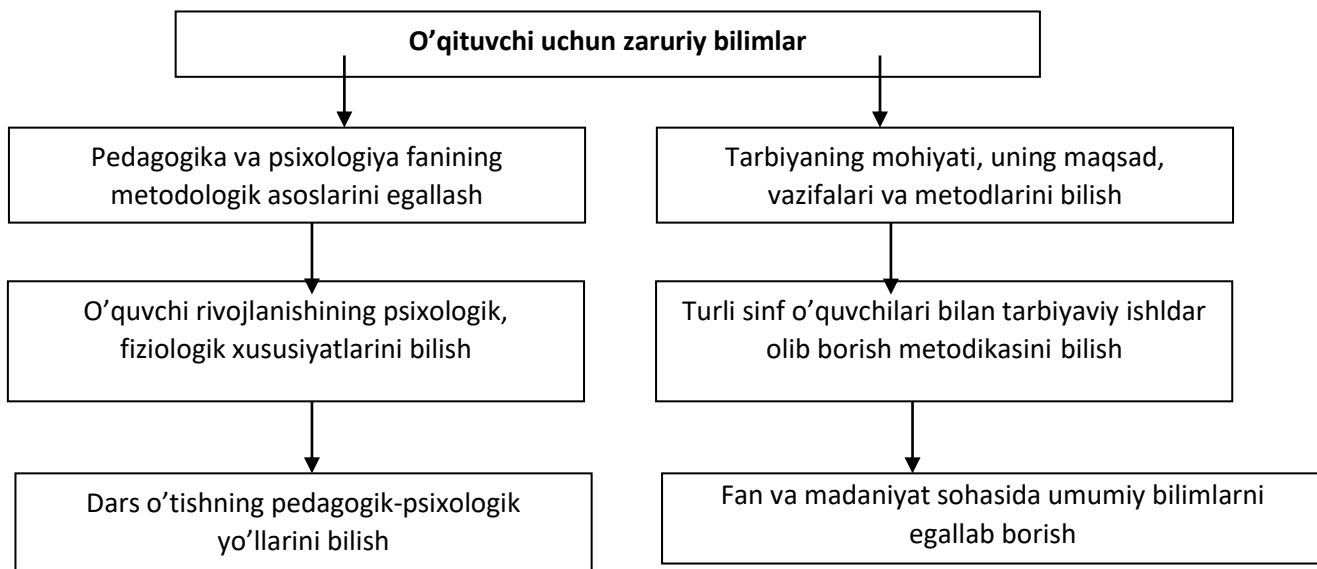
O’qituvchi uchun zaruriy bilimlar

Pedagogika va psixologiya fanining metodologik asoslarini egallash

O’quvchi rivojlanishining psixologik, fiziologik xususiyatlarini bilish

Dars o’tishning pedagogik-psixologik yo’llarini bilish

Tarbiyaning mohiyati, uning maqsad, vazifalari va metodlarini bilish

Turli sinf o’quvchilari bilan tarbiyaviy ishldar olib borish metodikasini bilish

Fan va madaniyat sohasida umumiy bilimlarni egallab borish